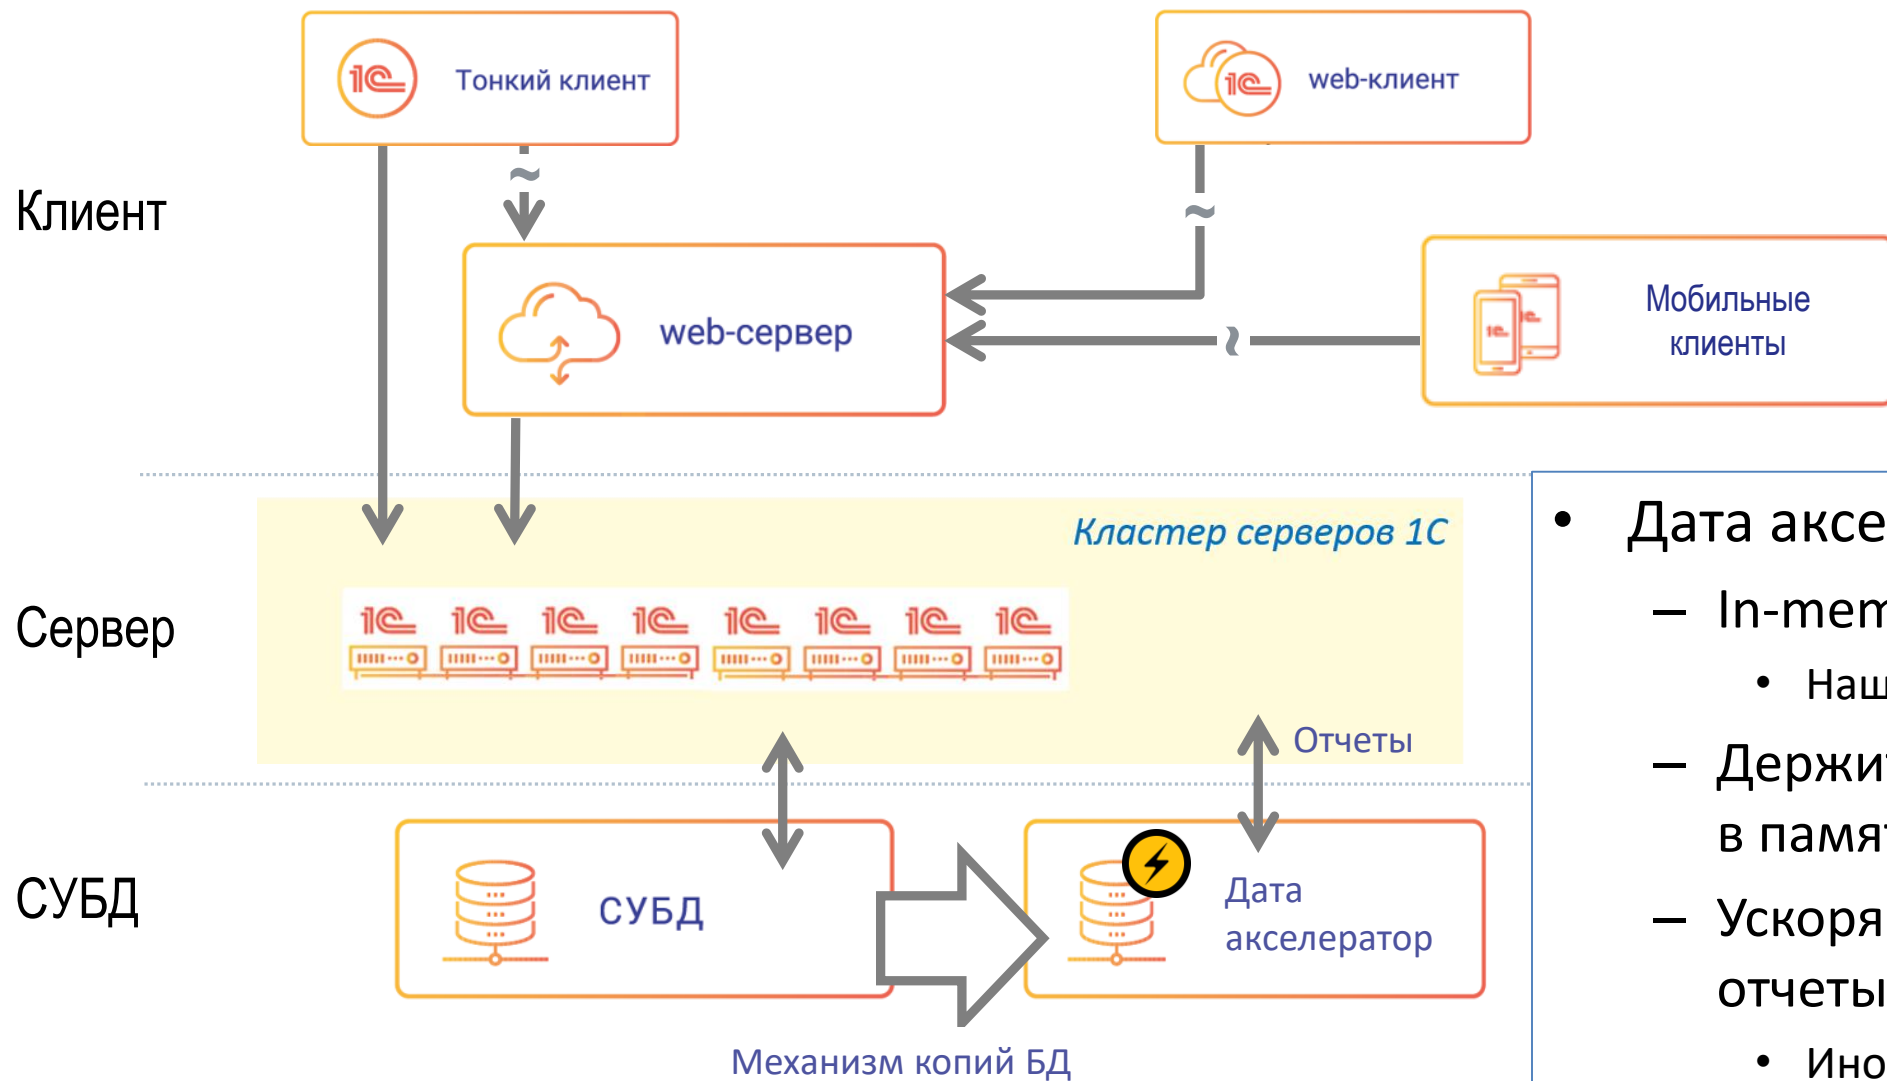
Тонкий клиент

web-клиент

Клиент

web-сервер

Мобильные клиенты

Кластер серверов 1С

Сервер

Отчеты

СУБД

СУБД

Дата акселератор

Механизм копий БД

• Дата аксе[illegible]
– In-mem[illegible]
• Наш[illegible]
– Держи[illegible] в памя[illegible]
– Ускоря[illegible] отчеты
• Ино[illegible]